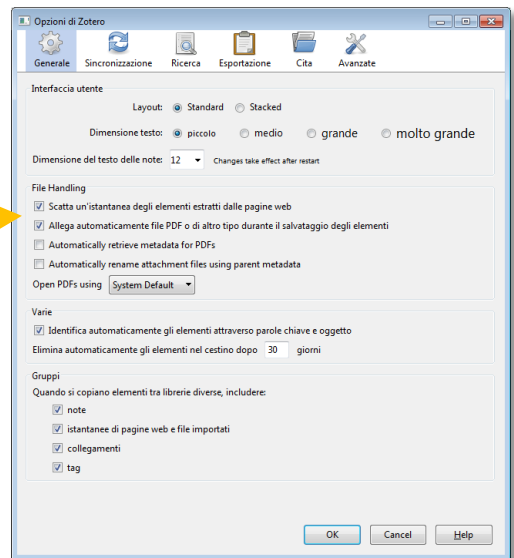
Opzioni di Zotero

Generale | Sincronizzazione | Ricerca | Esportazione | Cita | Avanzate

Interfaccia utente

Layout: Standard Stacked

Dimensione testo: piccolo medio grande molto grande

Dimensione del testo delle note: 12 Changes take effect after restart

File Handling

Scatta un'istantanea degli elementi estratti dalle pagine web

Allega automaticamente file PDF o di altro tipo durante il salvataggio degli elementi

Automatically retrieve metadata for PDFs

Automatically rename attachment files using parent metadata

Open PDFs using System Default

Varie

Identifica automaticamente gli elementi attraverso parole chiave e oggetto

Elimina automaticamente gli elementi nel cestino dopo 30 giorni

Gruppi

Quando si copiano elementi tra librerie diverse, includere:

note

istantanee di pagine web e file importati

collegamenti

tag

OK | Cancel | Help